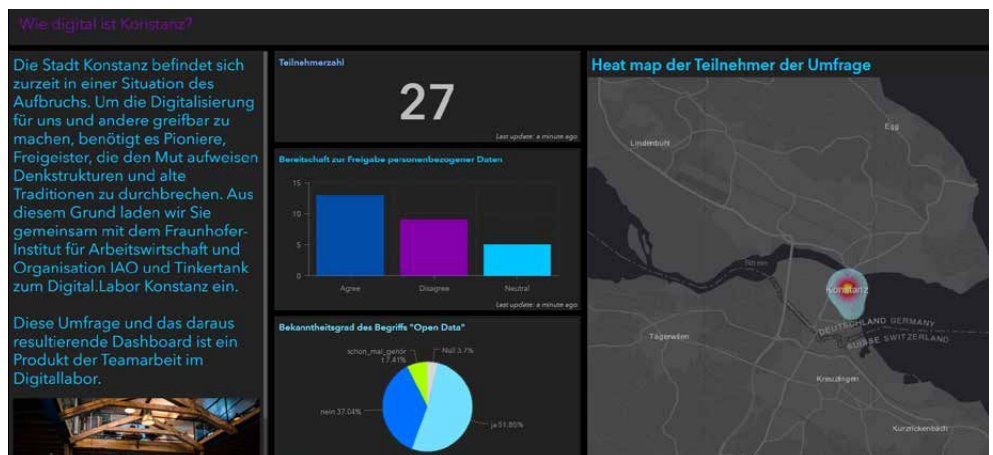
Wie digital ist Konstanz?

Die Stadt Konstanz befindet sich zurzeit in einer Situation des Aufbruchs. Um die Digitalisierung für uns und andere greifbar zu machen, benötigt es Pioniere, Freigeister, die den Mut aufweisen Denkstrukturen und alte Traditionen zu durchbrechen. Aus diesem Grund laden wir Sie gemeinsam mit dem Fraunhofer-Institut für Arbeitswirtschaft und Organisation IAO und Tinkertank zum Digital.Labor Konstanz ein.

Diese Umfrage und das daraus resultierende Dashboard ist ein Produkt der Teamarbeit im Digitallabor.

Teilnehmerzahl

27

Last update: a minute ago

Bereitschaft zur Freigabe personenbezogener Daten

15
10
5
0

Agree
Disagree
Neutral

Last update: a minute ago

Bekanntheitsgrad des Begriffs "Open Data"

schon_mal_gehör 7.41%
Null 3.7%
nein 37.04%
ja 51.85%

Heat map der Teilnehmer der Umfrage

Litzelstetten
Egg
Tägerwilen
Konstanz
DEUTSCHLAND GERMANY
SCHWEIZ SWITZERLAND
Kreuzlingen
Kurzrickenbach